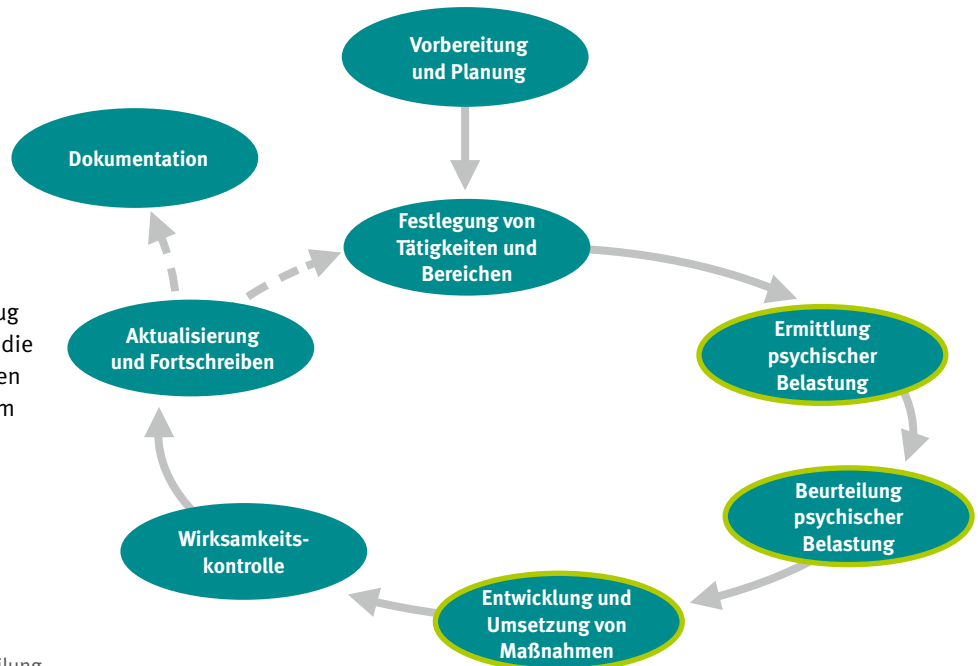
ug
die
en
m

Vorbereitung und Planung

Dokumentation

Festlegung von Tätigkeiten und Bereichen

Aktualisierung und Fortschreiben

Ermittlung psychischer Belastung

Beurteilung psychischer Belastung

Wirksamkeitskontrolle

Entwicklung und Umsetzung von Maßnahmen

tlung